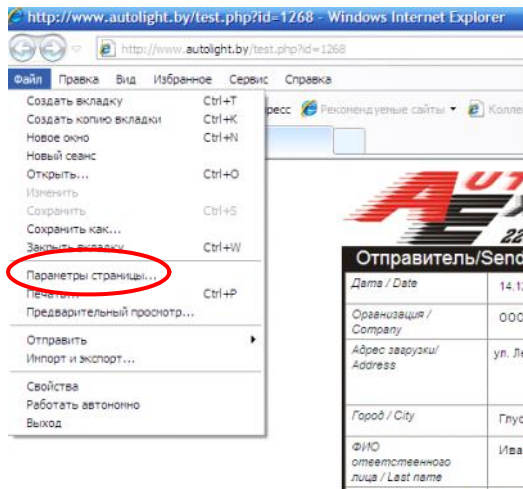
http://www.autolight.by/test.php?id=1268 - Windows Internet Explorer

http://www.autolight.by/test.php?id=1268

Файл Правка Вид Избранное Сервис Справка

Создать вкладку Ctrl+T
Создать копию вкладки Ctrl+K
Новое окно Ctrl+N
Новый сеанс
Открыть... Ctrl+O
Изменить
Сохранить Ctrl+S
Сохранить как...
Закрыть вкладку Ctrl+W
Параметры страницы...
Печать... Ctrl+P
Предварительный просмотр...
Отправить
Импорт и экспорт...
Свойства
Работать автономно
Выход

ресс Рекомендуемые сайты Колле

AUT
22

Отправитель/Send

| Дата / Date | 14.12 |
|---|---|
| Организация / Company | ООО |
| Адрес загрузки/ Address | ул. Ле |
| Город / City | Глус |
| ФИО ответственного лица / Last name | Ива |